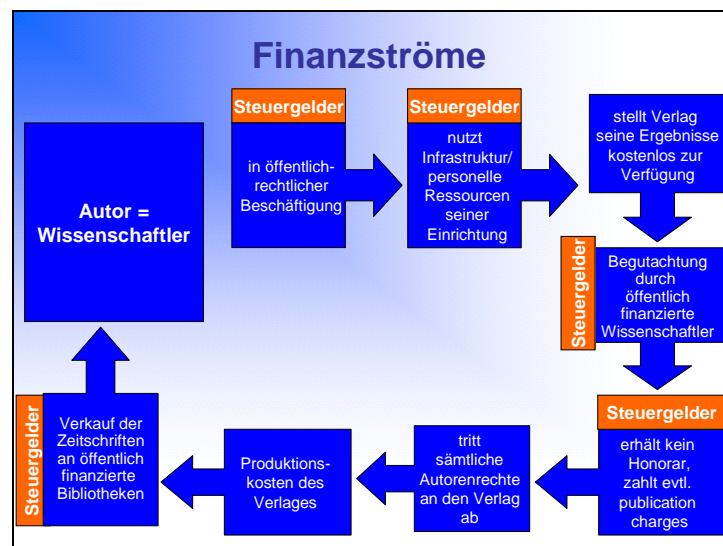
Finanzströme

Autor = Wissenschaftler

Steuergelder

in öffentlich-rechtlicher Beschäftigung

Steuergelder

nutzt Infrastruktur/ personelle Ressourcen seiner Einrichtung

stellt Verlag seine Ergebnisse kostenlos zur Verfügung

Steuergelder

Begutachtung durch öffentlich finanzierte Wissenschaftler

Steuergelder

erhält kein Honorar, zahlt evtl. publication charges

tritt sämtliche Autorenrechte an den Verlag ab

Produktions-kosten des Verlages

Steuergelder

Verkauf der Zeitschriften an öffentlich finanzierte Bibliotheken